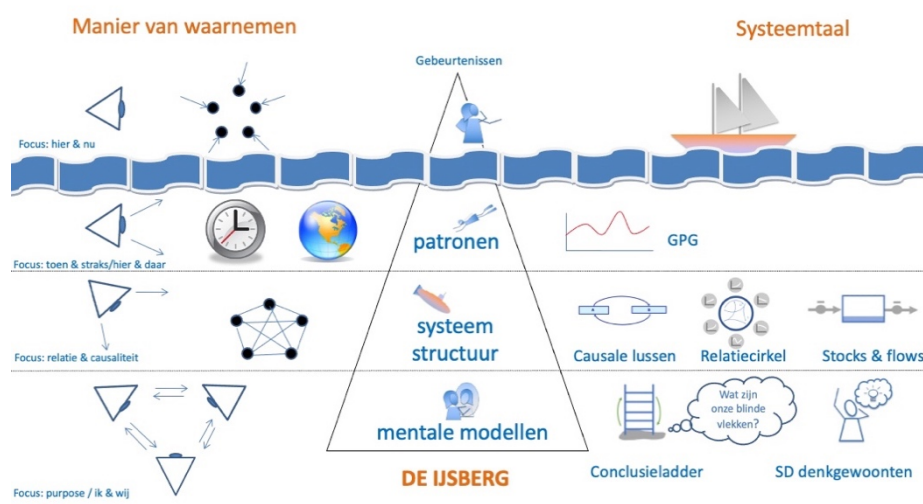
Manier van waarnemen

Systeemtaal

Gebeurtenissen

Focus: hier & nu

Focus: toen & straks/hier & daar

patronen

GPG

Focus: relatie & causaliteit

systeem structuur

Causale lussen

Relatiecirkel

Stocks & flows

Focus: purpose / ik & wij

mentale modellen

Wat zijn onze blinde vlekken?

DE IJSBERG

Conclusieladder

SD denkgewoonten